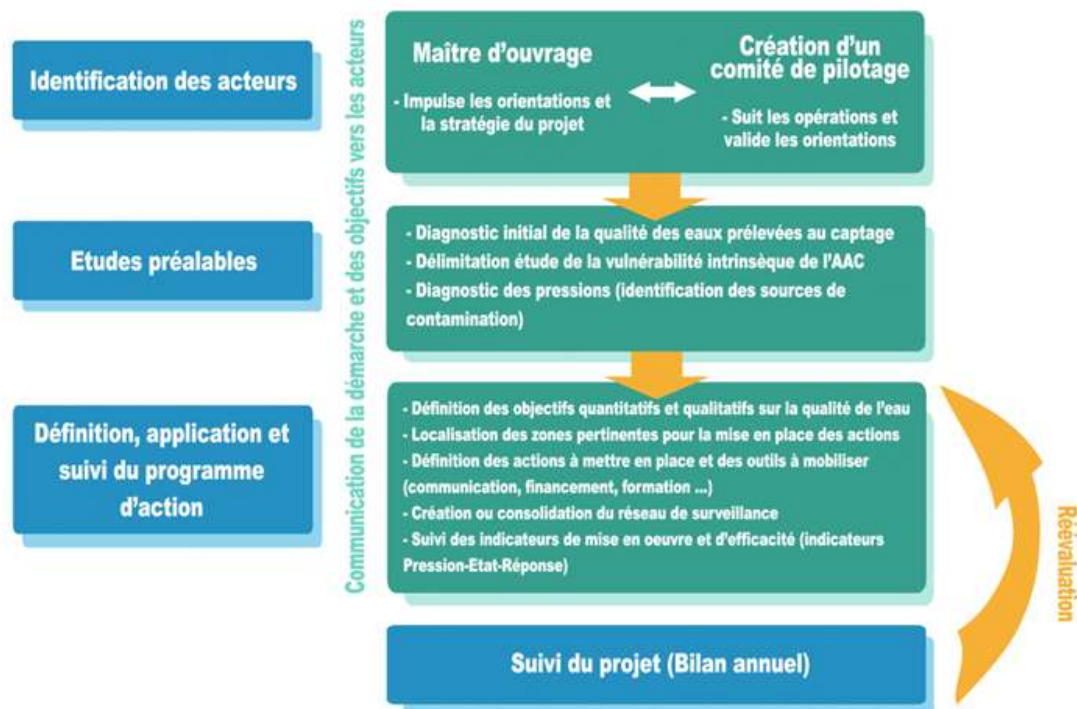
Identification des acteurs

Etudes préalables

Définition, application et suivi du programme d'action

Communication de la démarche et des objectifs vers les acteurs

Maître d'ouvrage

- Impulse les orientations et la stratégie du projet

Création d'un comité de pilotage

- Suit les opérations et valide les orientations

- Diagnostic initial de la qualité des eaux prélevées au captage
- Délimitation étude de la vulnérabilité intrinsèque de l'AAC
- Diagnostic des pressions (identification des sources de contamination)

- Définition des objectifs quantitatifs et qualitatifs sur la qualité de l'eau
- Localisation des zones pertinentes pour la mise en place des actions
- Définition des actions à mettre en place et des outils à mobiliser (communication, financement, formation ...)
- Création ou consolidation du réseau de surveillance
- Suivi des indicateurs de mise en oeuvre et d'efficacité (indicateurs Pression-Etat-Réponse)

Réévaluation

Suivi du projet (Bilan annuel)